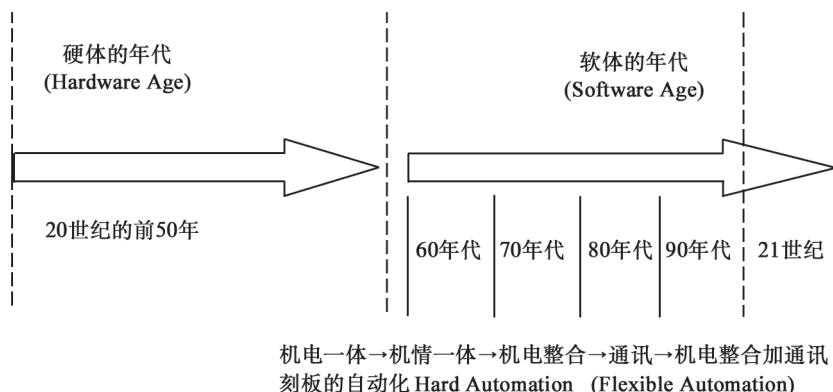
硬体的年代
(Hardware Age)

软体的年代
(Software Age)

20世纪的前50年

60年代 | 70年代 | 80年代 | 90年代 | 21世纪

机电一体→机情一体→机电整合→通讯→机电整合加通讯
刻板的自动化 Hard Automation (Flexible Automation)